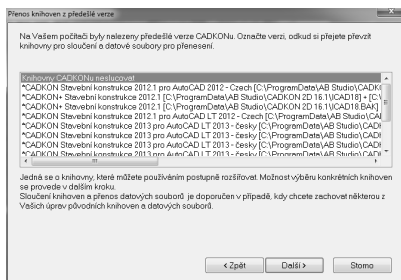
Přenos knihoven z předešlé verze

Na Vašem počítači byly nalezeny předešlé verze CADKONu. Označte verzi, odkud si přejete převzít knihovny pro sloučení a datové soubory pro přenesení.

Knihovny CADKONu neslucovat
*CADKON Stavební konstrukce 2012.1 pro AutoCAD 2012 - Czech [C:\ProgramData\AB Studio\CADK
*CADKON+ Stavební konstrukce 2012.1 [C:\ProgramData\AB Studio\CADKON 2D 16.1\CADK18] - [C
*CADKON+ Stavební konstrukce 2012.1 [C:\ProgramData\AB Studio\CADKON 2D 16.1\CADK18.BAK]
*CADKON Stavební konstrukce 2012.1 pro AutoCAD LT 2012 - Czech [C:\ProgramData\AB Studio\CA
*CADKON Stavební konstrukce 2013 pro AutoCAD LT 2013 - česky [C:\ProgramData\AB Studio\CAD
*CADKON Stavební konstrukce 2013 pro AutoCAD 2013 - česky [C:\ProgramData\AB Studio\CAD
*CADKON Stavební konstrukce 2013 pro AutoCAD 2013 - česky [C:\ProgramData\AB Studio\CAD
*CADKON Stavební konstrukce 2013 pro AutoCAD LT 2013 - česky [C:\ProgramData\AB Studio\CAD

Jedná se o knihovny, které můžete používáním postupně rozšiřovat. Možnost výběru konkrétních knihoven se provede v dalším kroku.
Sloučení knihoven a přenos datových souborů je doporučen v případě, kdy chcete zachovat některou z Vašich úprav původních knihoven a datových souborů.

< Zpět    Další >    Storno